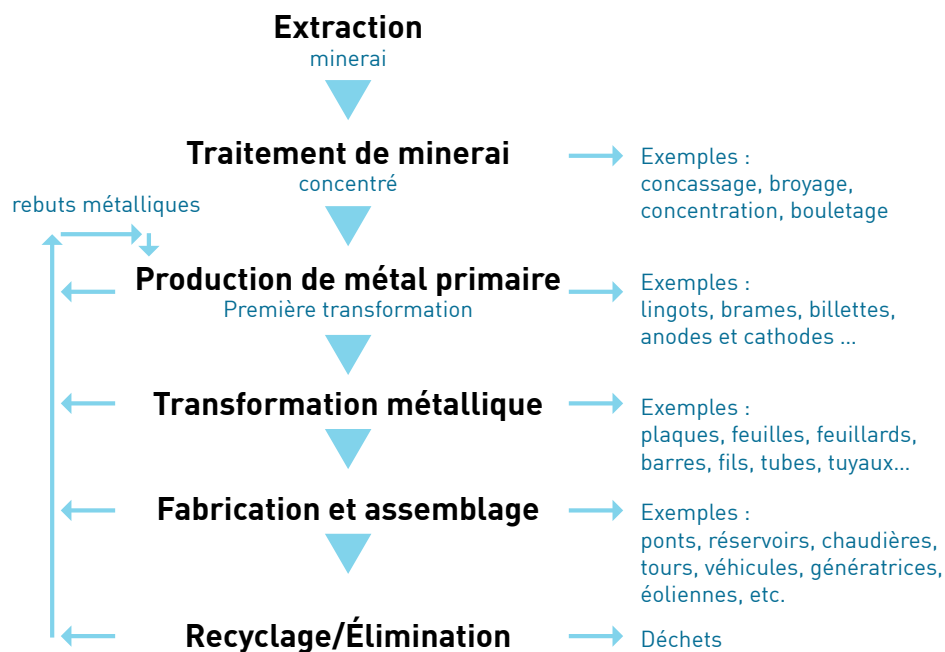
Extraction
minerai

Traitement de minerai
concentré

Exemples :
concassage, broyage, concentration, bouletage

rebuts métalliques

Production de métal primaire
Première transformation

Exemples :
lingots, brames, billettes, anodes et cathodes ...

Transformation métallique

Exemples :
plaques, feuilles, feuillards, barres, fils, tubes, tuyaux...

Fabrication et assemblage

Exemples :
ponts, réservoirs, chaudières, tours, véhicules, génératrices, éoliennes, etc.

Recyclage/Élimination

Déchets